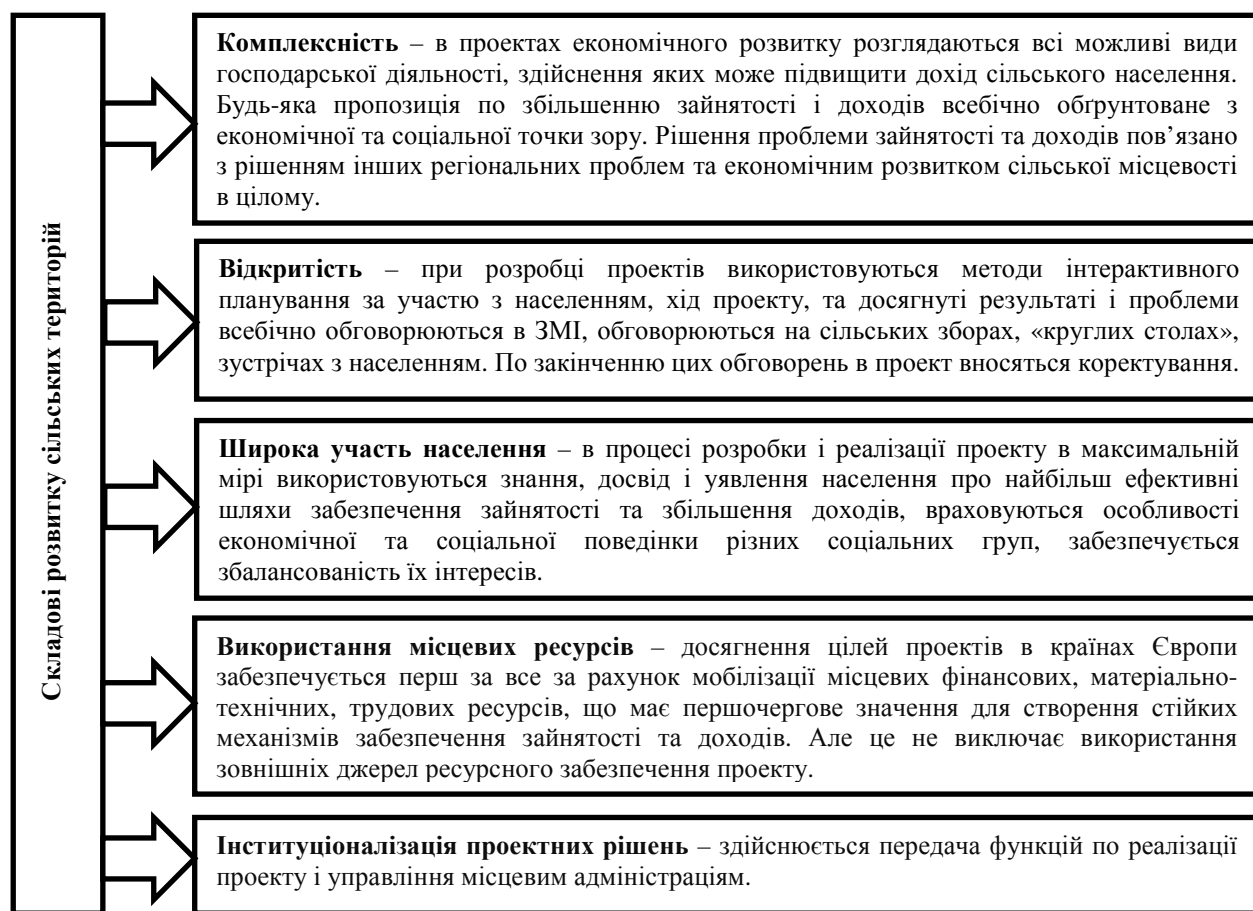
Складові розвитку сільських територій

**Комплексність** – в проектах економічного розвитку розглядаються всі можливі види господарської діяльності, здійснення яких може підвищити дохід сільського населення. Будь-яка пропозиція по збільшенню зайнятості і доходів всебічно обгрунтоване з економічної та соціальної точки зору. Рішення проблеми зайнятості та доходів пов'язано з рішенням інших регіональних проблем та економічним розвитком сільської місцевості в цілому.

**Відкритість** – при розробці проектів використовуються методи інтерактивного планування за участю з населенням, хід проекту, та досягнуті результаті і проблеми всебічно обговорюються в ЗМІ, обговорюються на сільських зборах, «круглих столах», зустрічах з населенням. По закінченню цих обговорень в проект вносяться коректування.

**Широка участь населення** – в процесі розробки і реалізації проекту в максимальній мірі використовуються знання, досвід і уявлення населення про найбільш ефективні шляхи забезпечення зайнятості та збільшення доходів, враховуються особливості економічної та соціальної поведінки різних соціальних груп, забезпечується збалансованість їх інтересів.

**Використання місцевих ресурсів** – досягнення цілей проектів в країнах Європи забезпечується перш за все за рахунок мобілізації місцевих фінансових, матеріально-технічних, трудових ресурсів, що має першочергове значення для створення стійких механізмів забезпечення зайнятості та доходів. Але це не виключає використання зовнішніх джерел ресурсного забезпечення проекту.

**Інституціоналізація проектних рішень** – здійснюється передача функцій по реалізації проекту і управління місцевим адміністраціям.